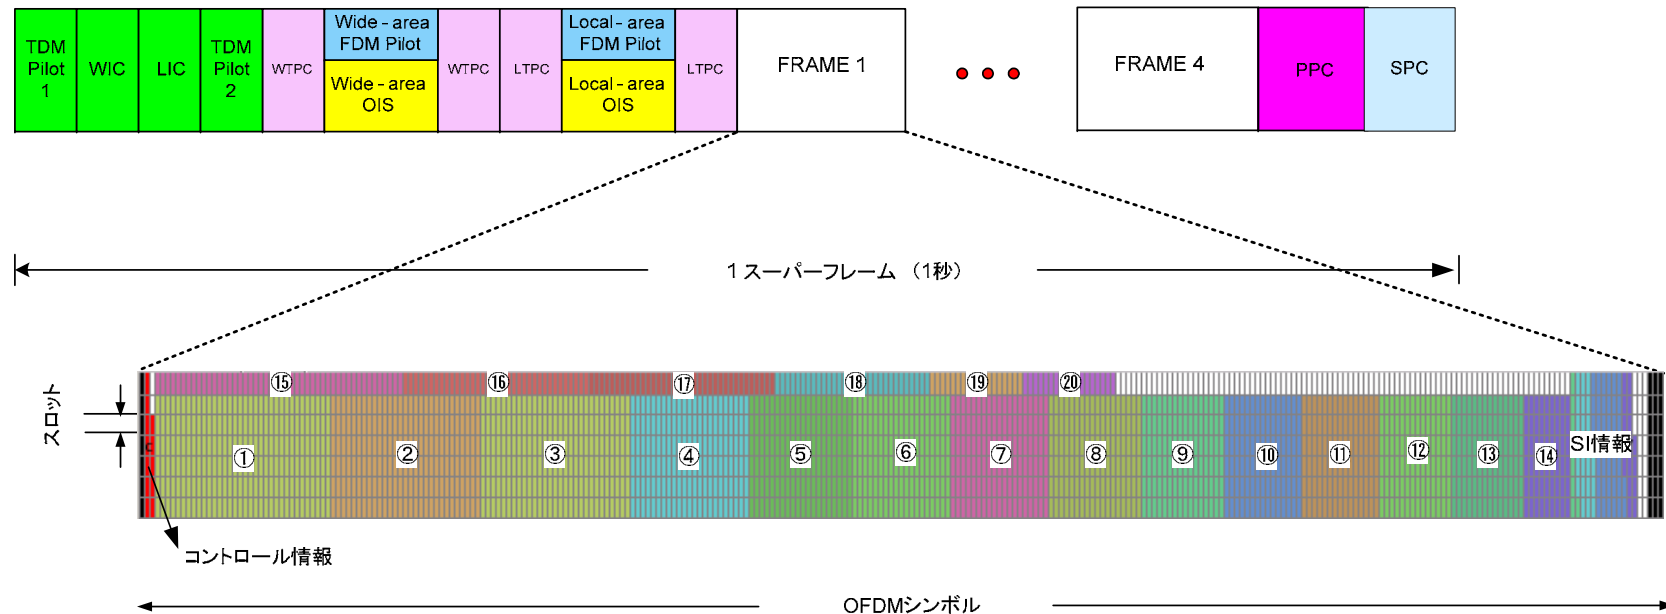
TDM Pilot 1
WIC
LIC
TDM Pilot 2
WTPC
Wide - area FDM Pilot
Wide - area OIS
WTPC
LTPC
Local - area FDM Pilot
Local - area OIS
LTPC
FRAME 1
FRAME 4
PPC
SPC

1スーパーフレーム （1秒）

スロット
⑮ ⑯ ⑰ ⑱ ⑲ ⑳
① ② ③ ④ ⑤ ⑥ ⑦ ⑧ ⑨ ⑩ ⑪ ⑫ ⑬ ⑭
SI情報
C
コントロール情報
OFDMシンボル